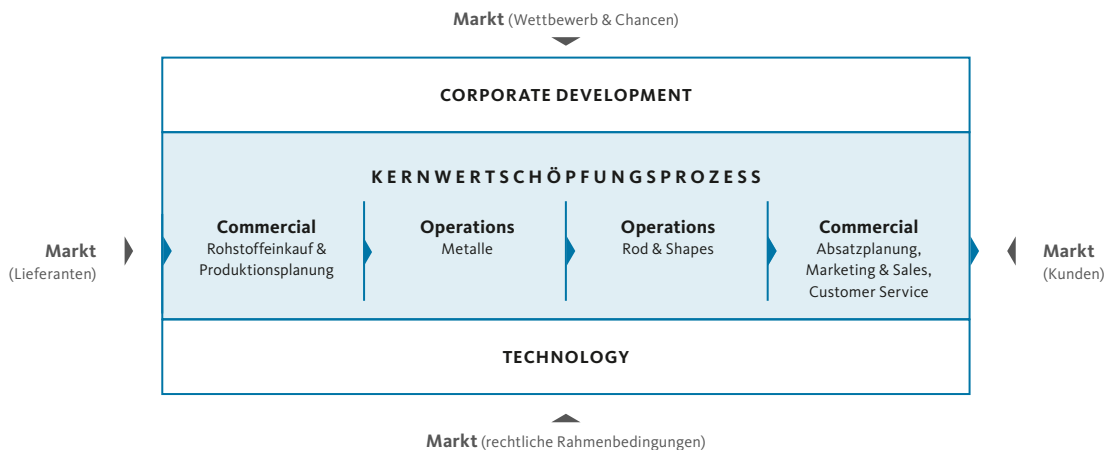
**Markt** (Wettbewerb & Chancen)

CORPORATE DEVELOPMENT

KERNWERTSCHÖPFUNGSPROZESS

**Markt** (Lieferanten)

**Commercial**
Rohstoffeinkauf & Produktionsplanung

**Operations**
Metalle

**Operations**
Rod & Shapes

**Commercial**
Absatzplanung, Marketing & Sales, Customer Service

**Markt** (Kunden)

TECHNOLOGY

**Markt** (rechtliche Rahmenbedingungen)